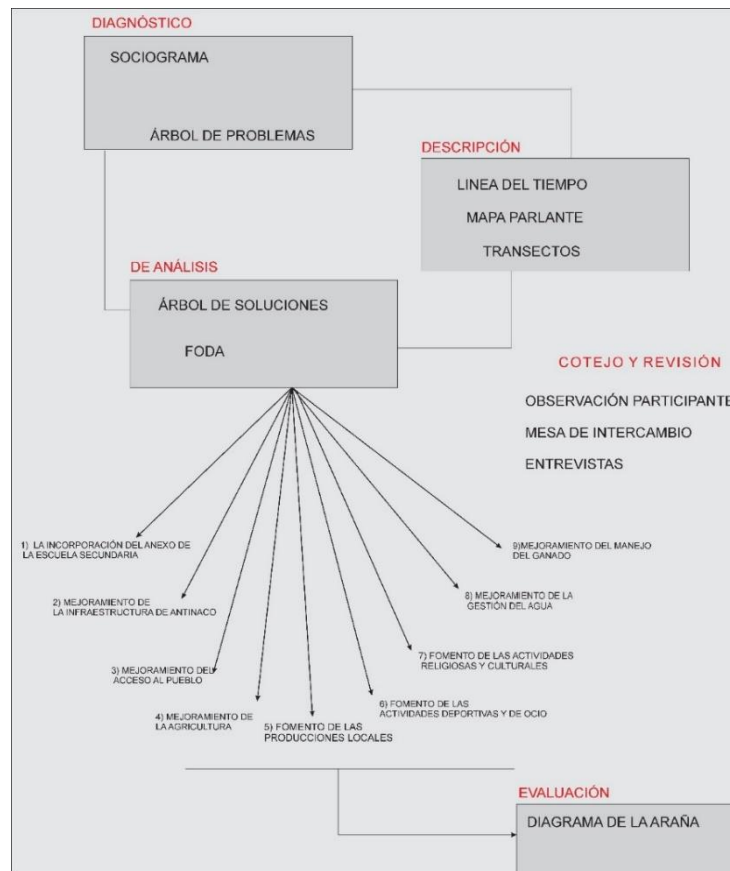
DIAGNÓSTICO

SOCIOGRAMA

ÁRBOL DE PROBLEMAS

DESCRIPCIÓN

LINEA DEL TIEMPO

MAPA PARLANTE

TRANSECTOS

DE ANÁLISIS

ÁRBOL DE SOLUCIONES

FODA

COTEJO Y REVISIÓN

OBSERVACIÓN PARTICIPANTE

MESA DE INTERCAMBIO

ENTREVISTAS

1) LA INCORPORACIÓN DEL ANEXO DE LA ESCUELA SECUNDARIA

2) MEJORAMIENTO DE LA INFRAESTRUCTURA DE ANTINACO

3) MEJORAMIENTO DEL ACCESO AL PUEBLO

4) MEJORAMIENTO DE LA AGRICULTURA

5) FOMENTO DE LAS PRODUCCIONES LOCALES

6) FOMENTO DE LAS ACTIVIDADES DEPORTIVAS Y DE OCIO

7) FOMENTO DE LAS ACTIVIDADES RELIGIOSAS Y CULTURALES

8) MEJORAMIENTO DE LA GESTIÓN DEL AGUA

9)MEJORAMIENTO DEL MANEJO DEL GANADO

EVALUACIÓN

DIAGRAMA DE LA ARAÑA